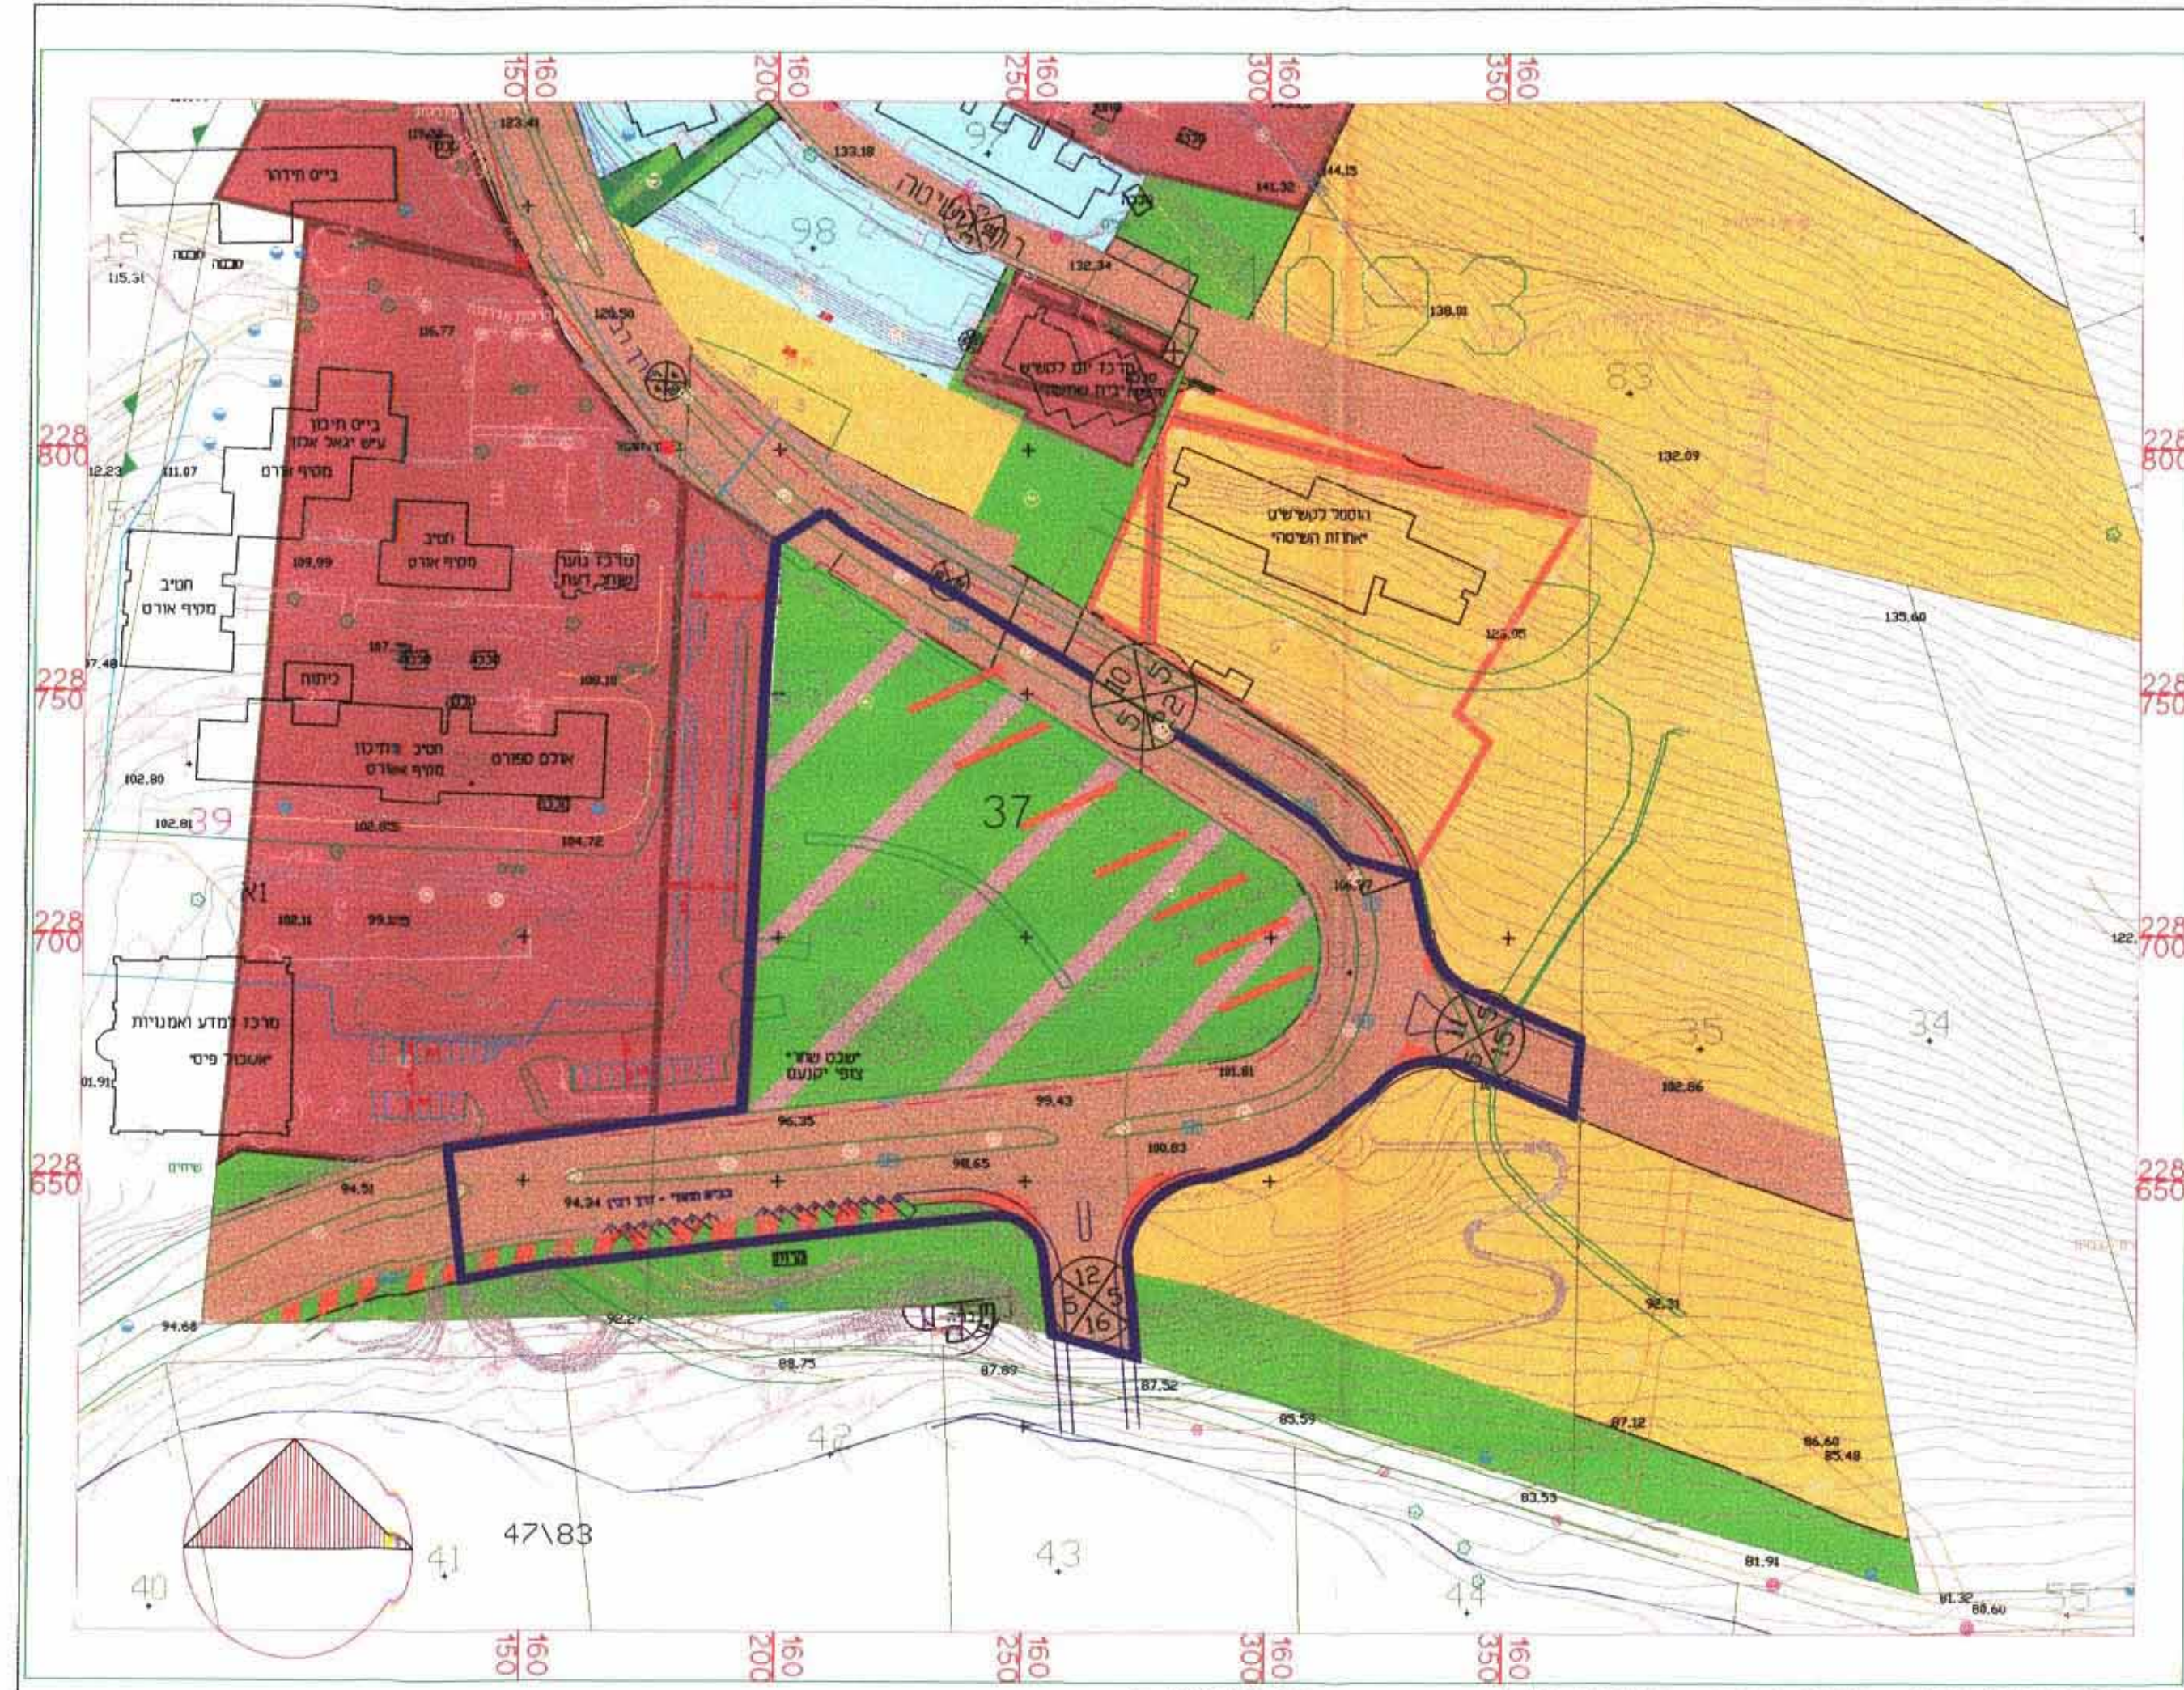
150 160
200 160
250 160
300 160
350 160

ב״ס הדר
123.41
133.18
98
97
141.32
144.15
132.34
1093
138.01
116.77
120.50
מרכז יום לקשיש
83
132.09
228 800
בי״ס תיכון ע״ש יגאל אלון מקיף ורדים
111.07
חטיב מקיף אורט
109.99
מרכז נוער שחר דעת
חטיב מקיף אורט
הוסטל לקשישים ״אחוזת השיטה״
135.60
123.98
228 750
כימיה
107.
108.10
חטיב ותיכון מקיף אורט
אולם ספורט
102.80
102.81
39
102.85
104.72
37
106.77
228 700
אי
102.11
99.
מרכז למדע ואמנויות ״אשכול פיס״
ישכון שחר״ צפוי יקנעם
101.81
35
34
102.86
99.43
96.35
100.03
98.65
228 650
94.51
94.34
12 5 5 16
94.68
92.27
88.75
87.69
87.52
85.59
42
87.12
86.60
85.48
83.53
47\83
41
40
43
44
81.91
81.32
80.60
150 160
200 160
250 160
300 160
350 160